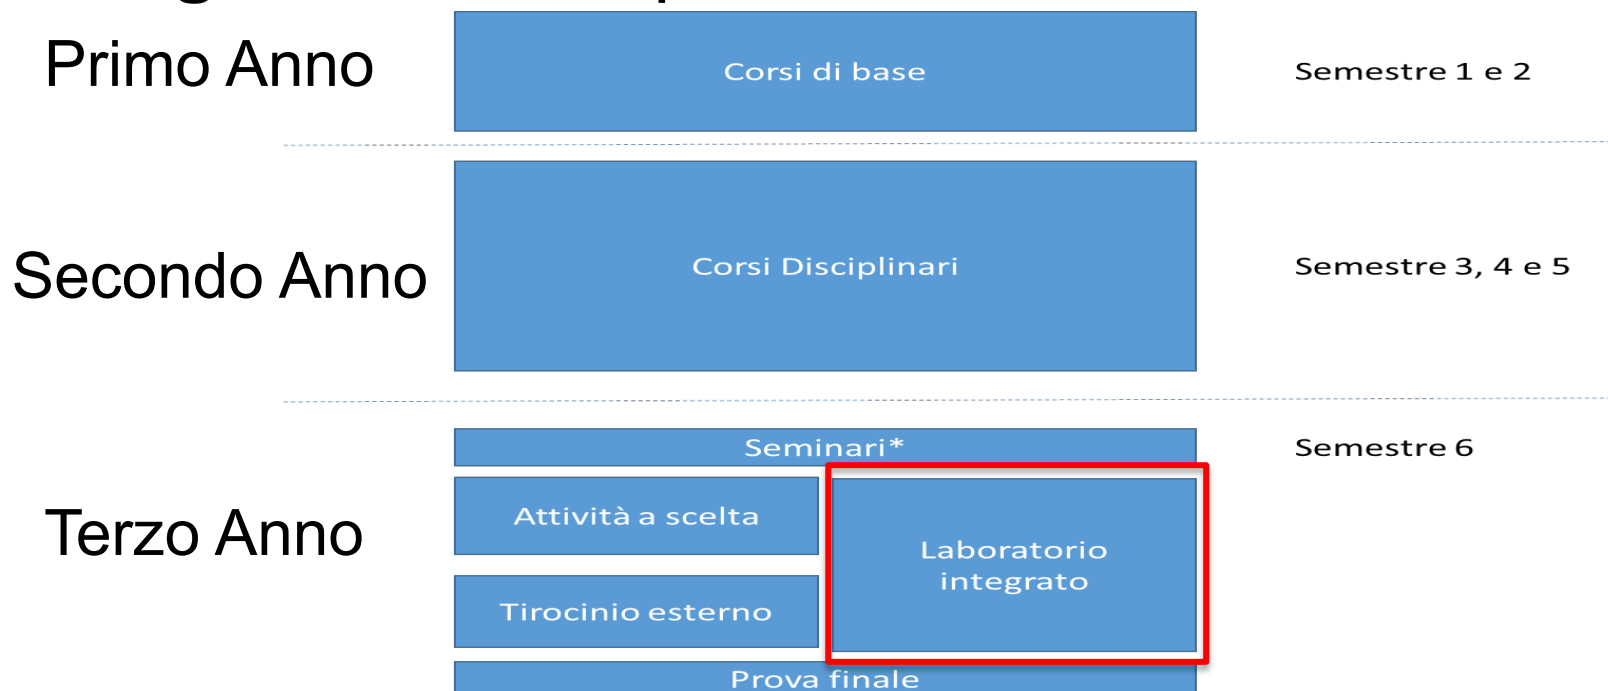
Primo Anno

Corsi di base

Semestre 1 e 2

Secondo Anno

Corsi Disciplinari

Semestre 3, 4 e 5

Seminari*

Semestre 6

Terzo Anno

Attività a scelta

Laboratorio integrato

Tirocinio esterno

Prova finale